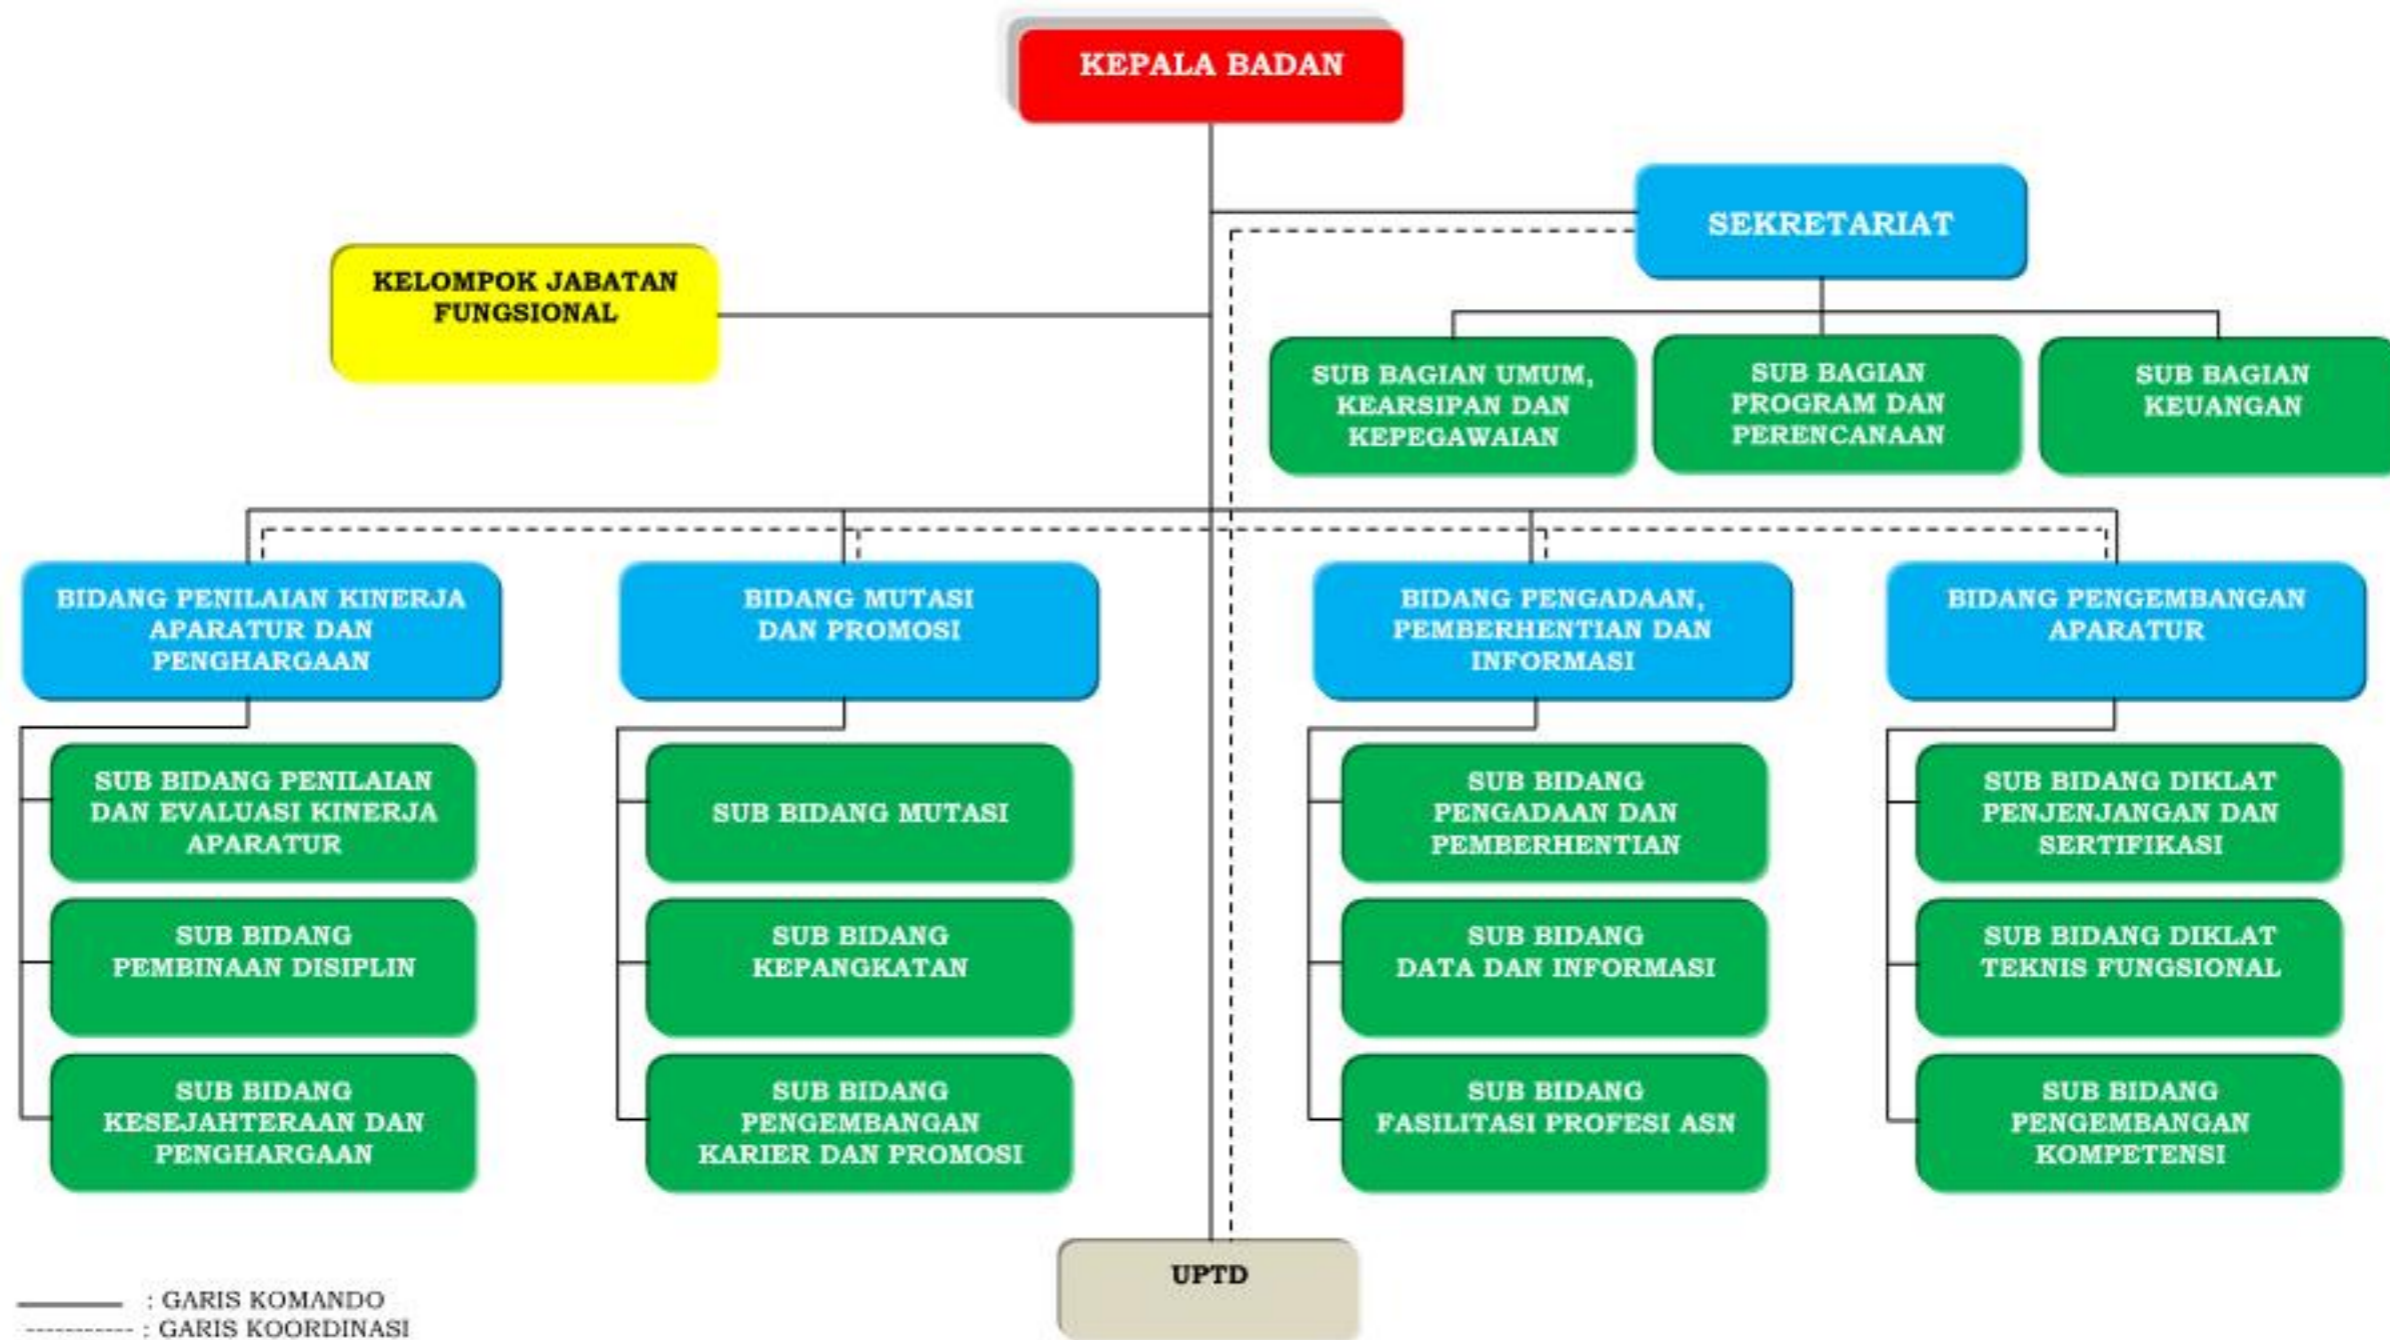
KEPALA BADAN

SEKRETARIAT

KELOMPOK JABATAN FUNGSIONAL

SUB BAGIAN UMUM, KEARSIPAN DAN KEPEGAWAIAN

SUB BAGIAN PROGRAM DAN PERENCANAAN

SUB BAGIAN KEUANGAN

BIDANG PENILAIAN KINERJA APARATUR DAN PENGHARGAAN

BIDANG MUTASI DAN PROMOSI

BIDANG PENGADAAN, PEMBERHENTIAN DAN INFORMASI

BIDANG PENGEMBANGAN APARATUR

SUB BIDANG PENILAIAN DAN EVALUASI KINERJA APARATUR

SUB BIDANG MUTASI

SUB BIDANG PENGADAAN DAN PEMBERHENTIAN

SUB BIDANG DIKLAT PENJENJANGAN DAN SERTIFIKASI

SUB BIDANG PEMBINAAN DISIPLIN

SUB BIDANG KEPANGKATAN

SUB BIDANG DATA DAN INFORMASI

SUB BIDANG DIKLAT TEKNIS FUNGSIONAL

SUB BIDANG KESEJAHTERAAN DAN PENGHARGAAN

SUB BIDANG PENGEMBANGAN KARIER DAN PROMOSI

SUB BIDANG FASILITASI PROFESI ASN

SUB BIDANG PENGEMBANGAN KOMPETENSI

UPTD

: GARIS KOMANDO
: GARIS KOORDINASI